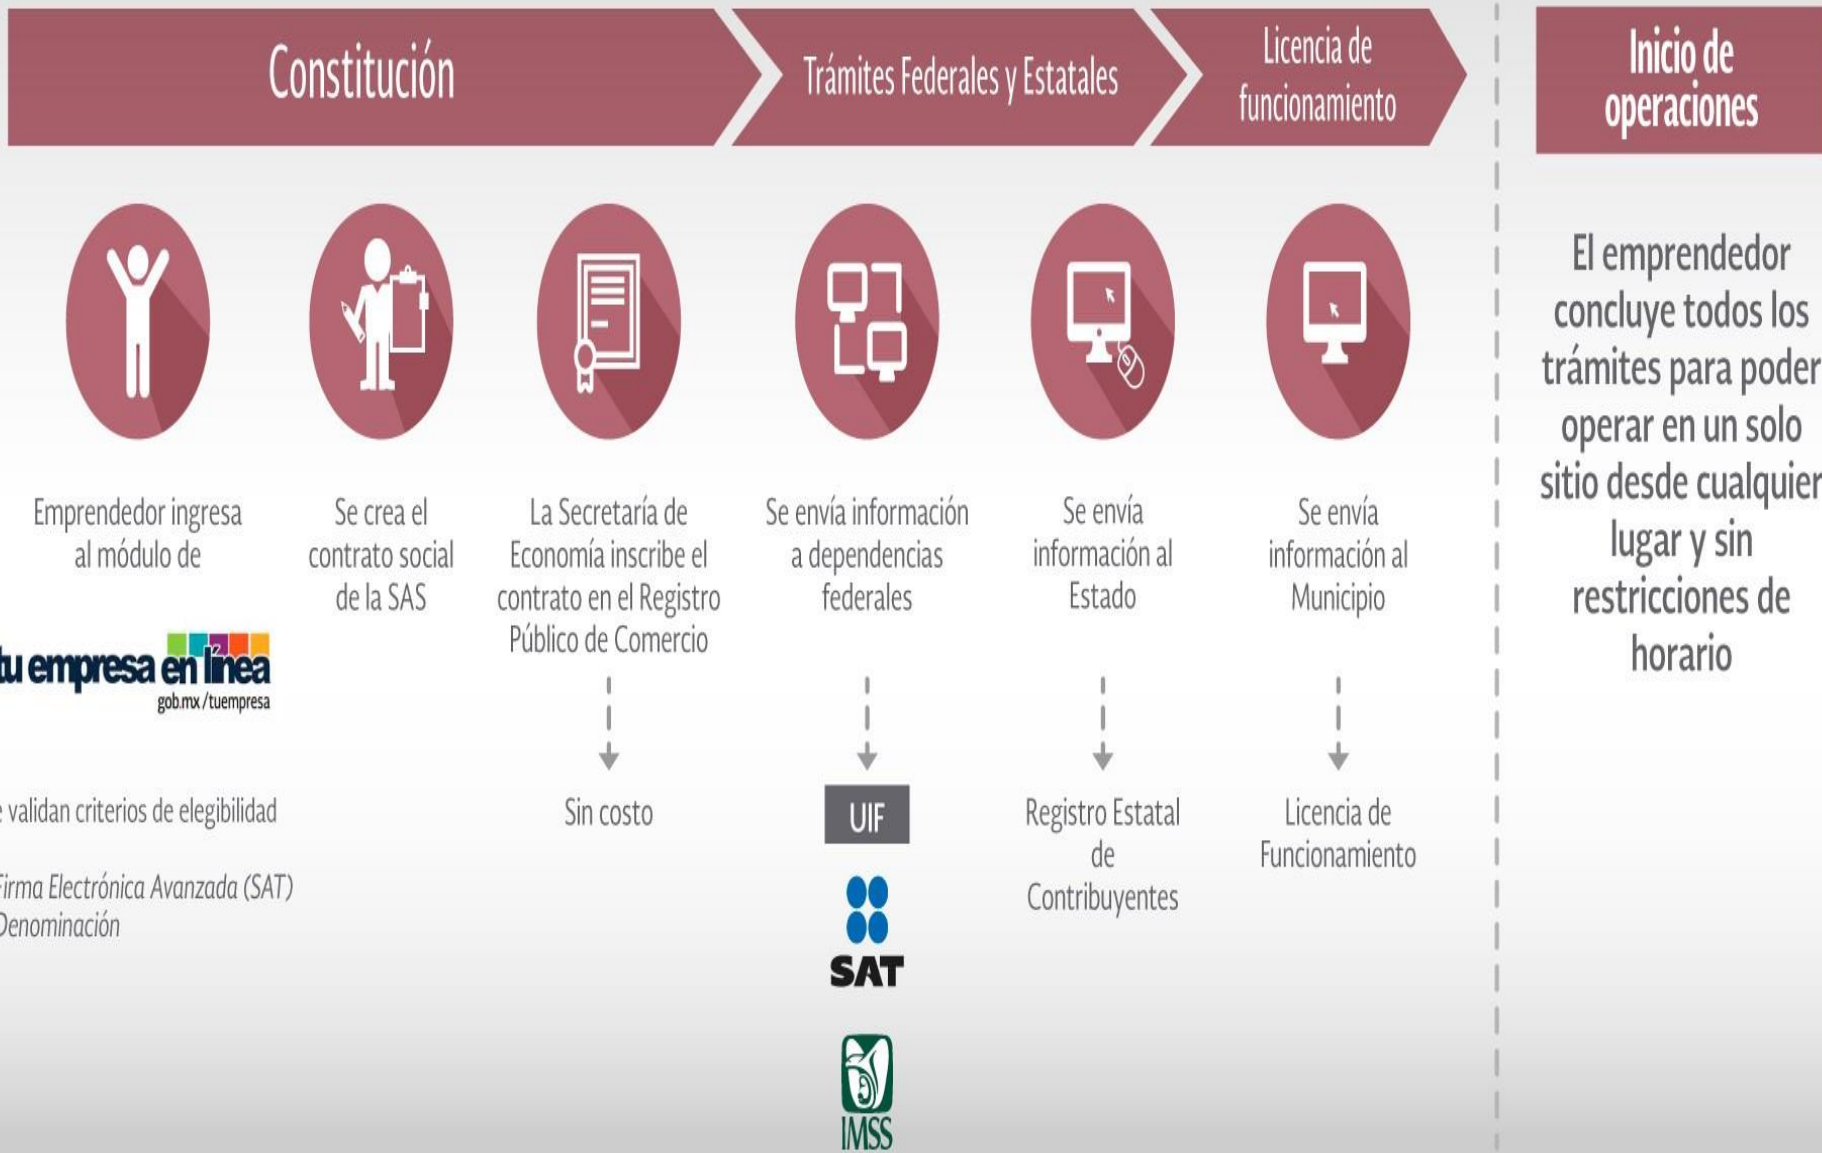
Constitución

Trámites Federales y Estatales

Licencia de funcionamiento

Inicio de operaciones

Emprendedor ingresa al módulo de

tu empresa en línea
gob.mx/tuempresa

e validan criterios de elegibilidad

Firma Electrónica Avanzada (SAT)
Denominación

Se crea el contrato social de la SAS

La Secretaría de Economía inscribe el contrato en el Registro Público de Comercio

Sin costo

Se envía información a dependencias federales

UIF

SAT

IMSS

Se envía información al Estado

Registro Estatal de Contribuyentes

Se envía información al Municipio

Licencia de Funcionamiento

El emprendedor concluye todos los trámites para poder operar en un solo sitio desde cualquier lugar y sin restricciones de horario